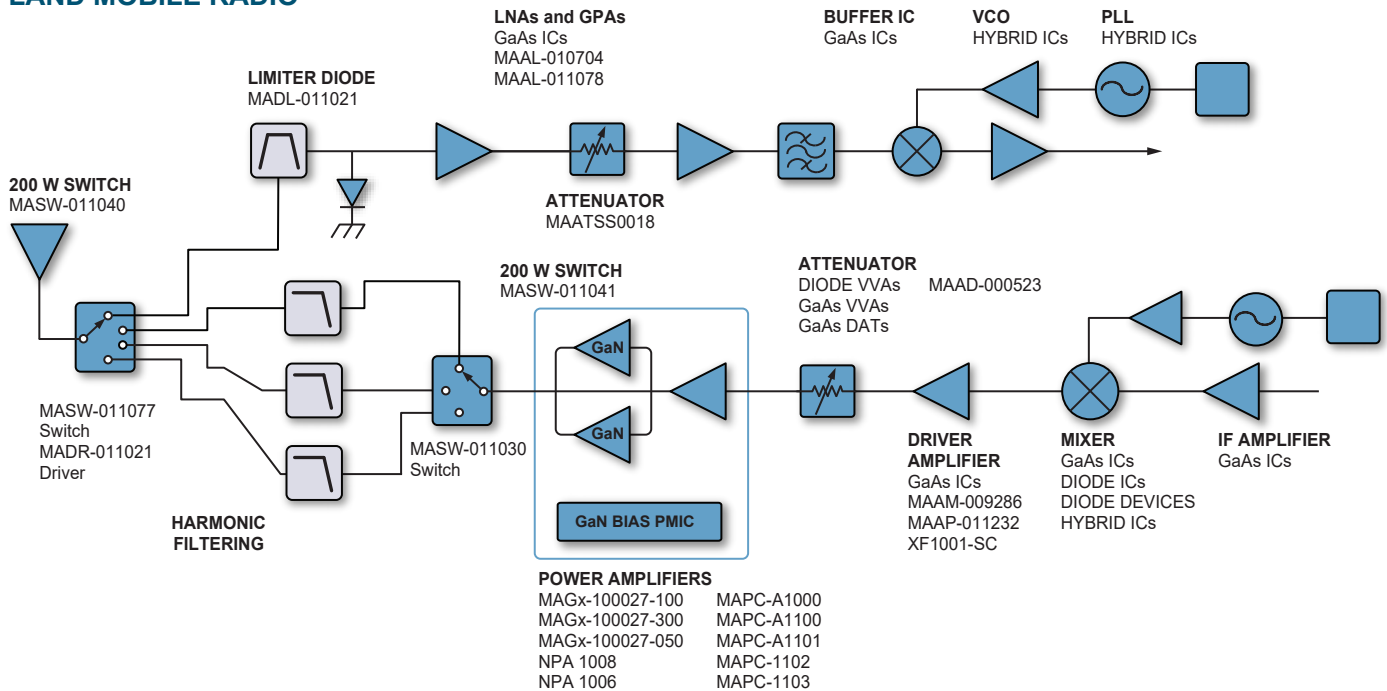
LAND MOBILE RADIO

LNAs and GPAs
GaAs ICs
MAAL-010704
MAAL-011078

BUFFER IC
GaAs ICs

VCO
HYBRID ICs

PLL
HYBRID ICs

LIMITER DIODE
MADL-011021

200 W SWITCH
MASW-011040

ATTENUATOR
MAATSS0018

200 W SWITCH
MASW-011041

ATTENUATOR
DIODE VVAs
GaAs VVAs
GaAs DATs

MAAD-000523

GaN
GaN

MASW-011077
Switch
MADR-011021
Driver

MASW-011030
Switch

GaN BIAS PMIC

HARMONIC
FILTERING

DRIVER
AMPLIFIER
GaAs ICs
MAAM-009286
MAAP-011232
XF1001-SC

MIXER
GaAs ICs
DIODE ICs
DIODE DEVICES
HYBRID ICs

IF AMPLIFIER
GaAs ICs

POWER AMPLIFIERS
MAGx-100027-100
MAGx-100027-300
MAGx-100027-050
NPA 1008
NPA 1006

MAPC-A1000
MAPC-A1100
MAPC-A1101
MAPC-1102
MAPC-1103